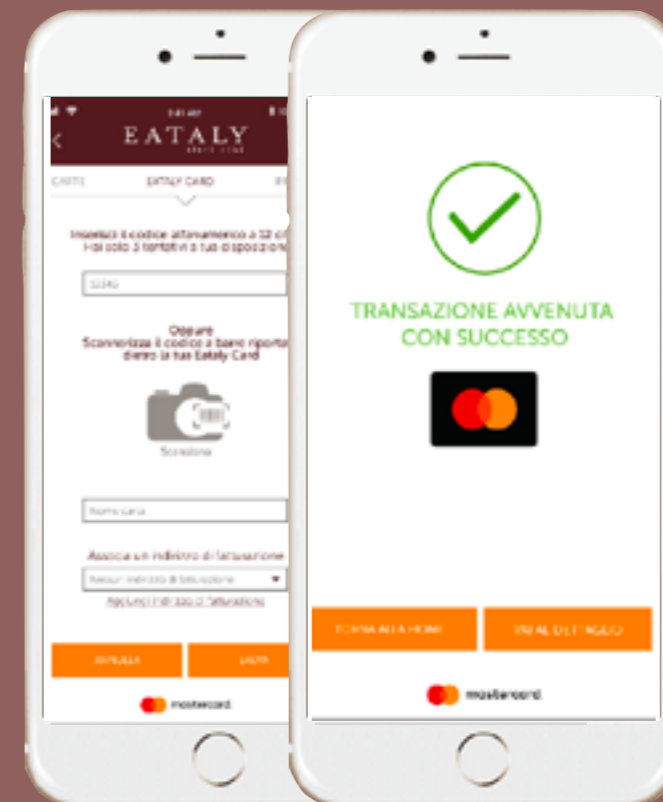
EATALY

CARTE

EATALY CARD

Inserisci il codice alfanumerico a 12 ci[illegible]
Hai solo 3 tentativi a tua disposizione

Oppure
Scannerizza il codice a barre riportato dietro la tua Eataly Card

Scansiona

Nome carta

Associa un indirizzo di fatturazione

Nessun indirizzo di fatturazione

Aggiungi indirizzo di fatturazione

ANNULLA

SALVA

mastercard

TRANSAZIONE AVVENUTA CON SUCCESSO

TORNA ALLA HOME

VAI AL DETTAGLIO

mastercard